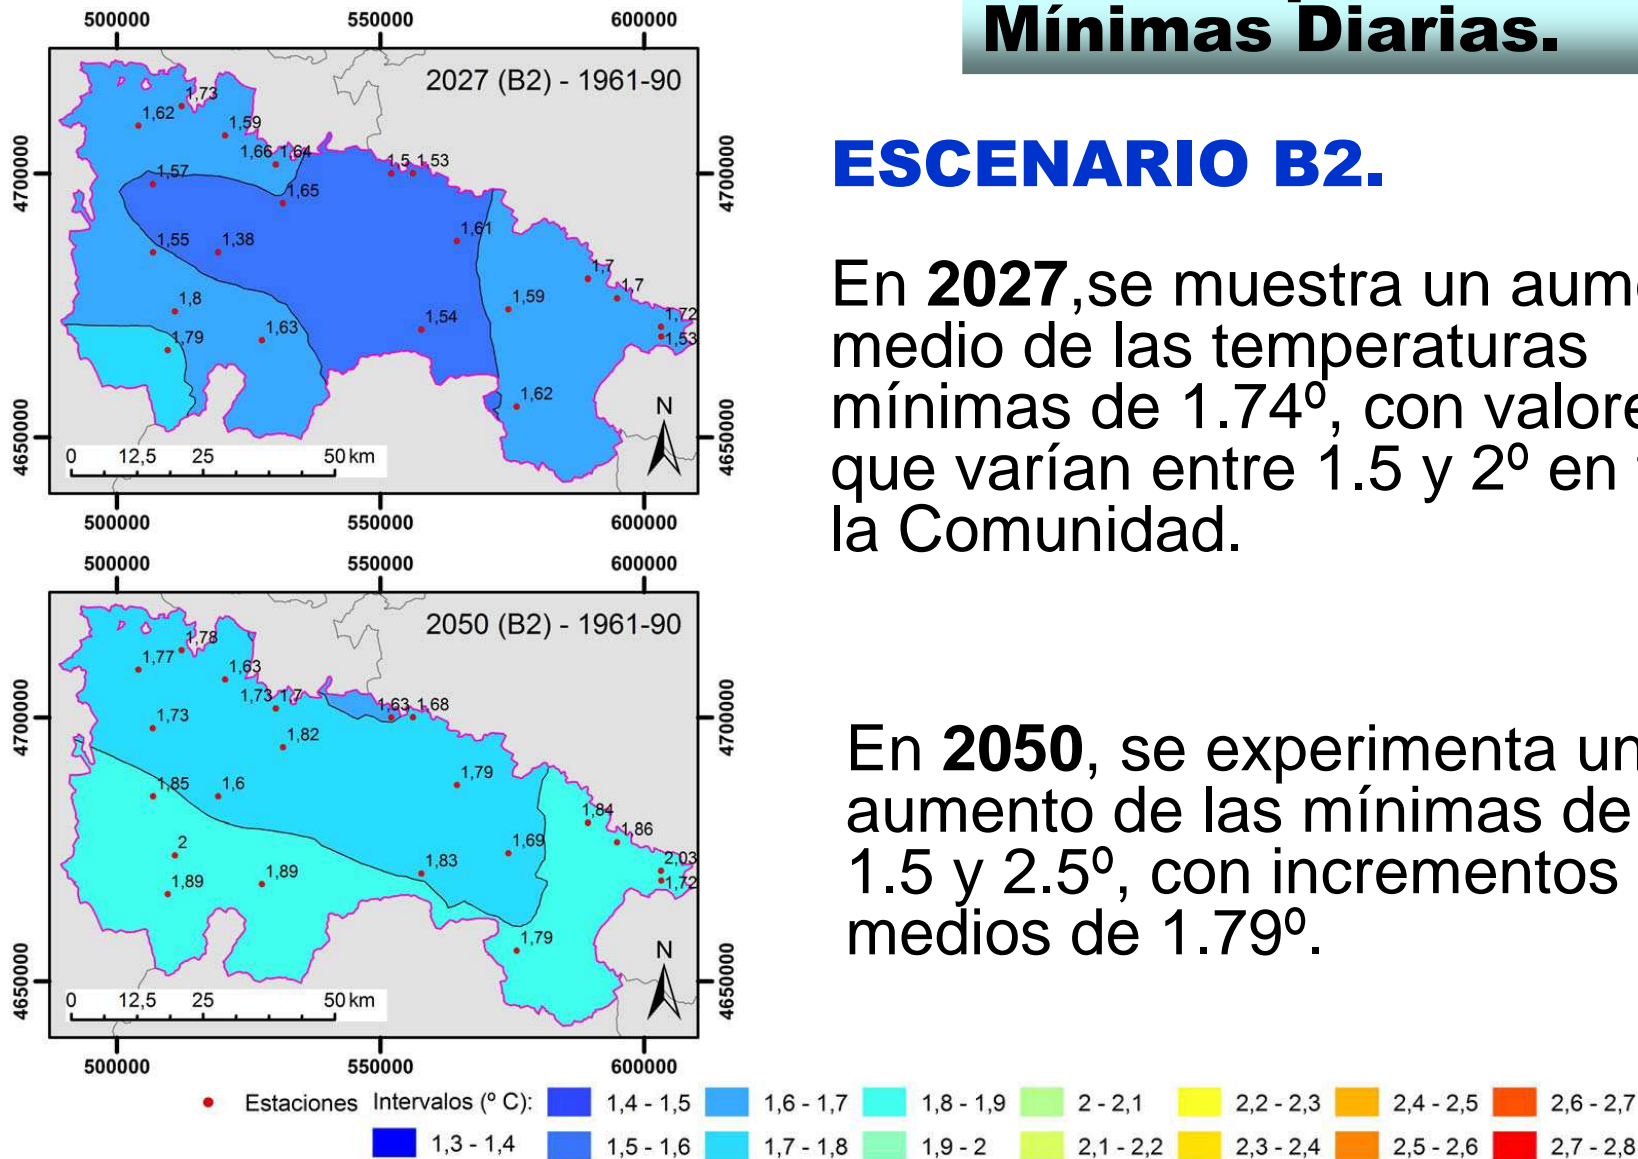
Mínimas Diarias.

ESCENARIO B2.

En **2027**,se muestra un aum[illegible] medio de las temperaturas mínimas de 1.74º, con valore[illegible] que varían entre 1.5 y 2º en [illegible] la Comunidad.

En **2050**, se experimenta un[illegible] aumento de las mínimas de 1.5 y 2.5º, con incrementos medios de 1.79º.

500000 550000 600000

2027 (B2) - 1961-90

1,73 1,62 1,59 1,66 1,64 1,5 1,53 1,57 1,65 1,61 1,55 1,38 1,7 1,7 1,59 1,8 1,72 1,54 1,53 1,79 1,63 1,62

4700000 4650000

N

0 12,5 25 50 km

500000 550000 600000

500000 550000 600000

2050 (B2) - 1961-90

1,78 1,77 1,63 1,73 1,7 1,63 1,68 1,73 1,82 1,79 1,85 1,6 1,84 1,86 1,69 2 2,03 1,83 1,72 1,89 1,89 1,79

4700000 4650000

N

0 12,5 25 50 km

500000 550000 600000

Estaciones Intervalos (º C): 1,4 - 1,5 1,6 - 1,7 1,8 - 1,9 2 - 2,1 2,2 - 2,3 2,4 - 2,5 2,6 - 2,7
1,3 - 1,4 1,5 - 1,6 1,7 - 1,8 1,9 - 2 2,1 - 2,2 2,3 - 2,4 2,5 - 2,6 2,7 - 2,8